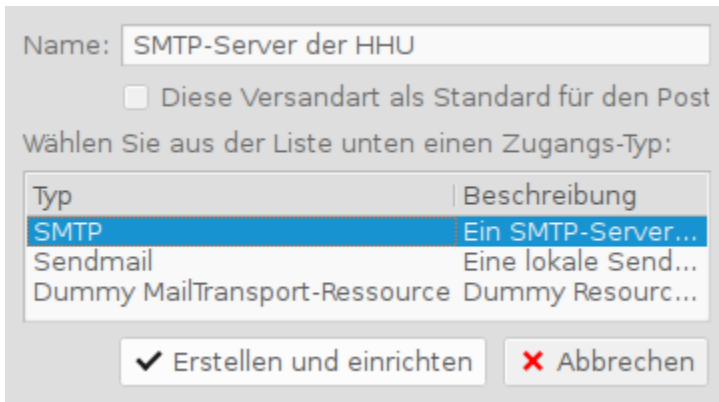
Name: SMTP-Server der HHU

Diese Versandart als Standard für den Post

Wählen Sie aus der Liste unten einen Zugangs-Typ:

| Typ | Beschreibung |
|---|---|
| SMTP | Ein SMTP-Server... |
| Sendmail | Eine lokale Send... |
| Dummy MailTransport-Ressource | Dummy Resourc... |

Erstellen und einrichten

Abbrechen